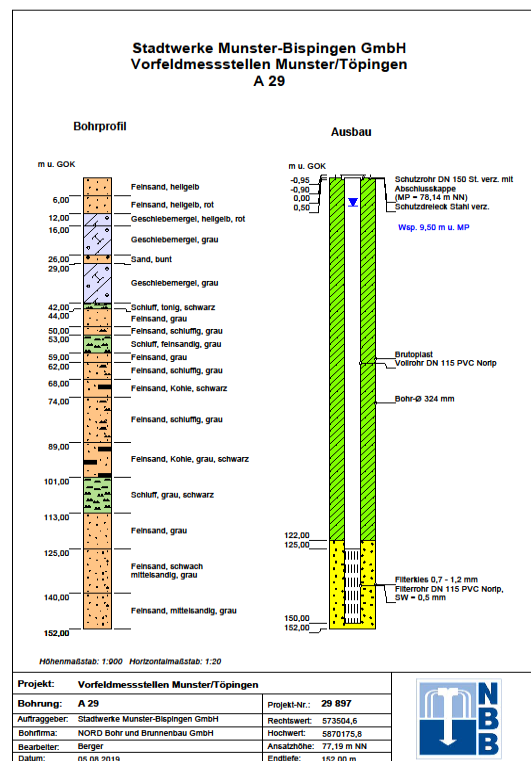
Stadtwerke Munster-Bispingen GmbH
Vorfeldmessstellen Munster/Töpingen
A 29

Bohrprofil

m u. GOK

6,00
12,00
16,00
26,00
29,00
42,00
44,00
50,00
53,00
59,00
62,00
68,00
74,00
89,00
101,00
113,00
125,00
140,00
152,00

Feinsand, hellgelb
Feinsand, hellgelb, rot
Geschiebemergel, hellgelb, rot
Geschiebemergel, grau
Sand, bunt
Geschiebemergel, grau
Schluff, tonig, schwarz
Feinsand, grau
Feinsand, schluffig, grau
Schluff, feinsandig, grau
Feinsand, grau
Feinsand, schluffig, grau
Feinsand, Kohle, schwarz
Feinsand, schluffig, grau
Feinsand, Kohle, grau, schwarz
Schluff, grau, schwarz
Feinsand, grau
Feinsand, schwach mittelsandig, grau
Feinsand, mittelsandig, grau

Ausbau

m u. GOK

-0,95
-0,90
0,00
0,50

Schutzrohr DN 150 St. verz. mit Abschlusskappe
(MP = 78,14 m NN)
Schutzdreieck Stahl verz.

Wsp. 9,50 m u. MP

Brutoplast
Vollrohr DN 115 PVC Norip

Bohr-Ø 324 mm

122,00
125,00

Filterkies 0,7 - 1,2 mm
Filterrohr DN 115 PVC Norip, SW = 0,5 mm

150,00
152,00

Höhenmaßstab: 1:900 Horizontalmaßstab: 1:20

| Projekt: | Vorfeldmessstellen Munster/Töpingen | | |
|---|---|---|---|
| Bohrung: | A 29 | Projekt-Nr.: | 29 897 |
| Auftraggeber: | Stadtwerke Munster-Bispingen GmbH | Rechtswert: | 573504,6 |
| Bohrfirma: | NORD Bohr und Brunnenbau GmbH | Hochwert: | 5870175,8 |
| Bearbeiter: | Berger | Ansatzhöhe: | 77,19 m NN |
| Datum: | 05.08.2019 | Endtiefe: | 152,00 m |

NBB